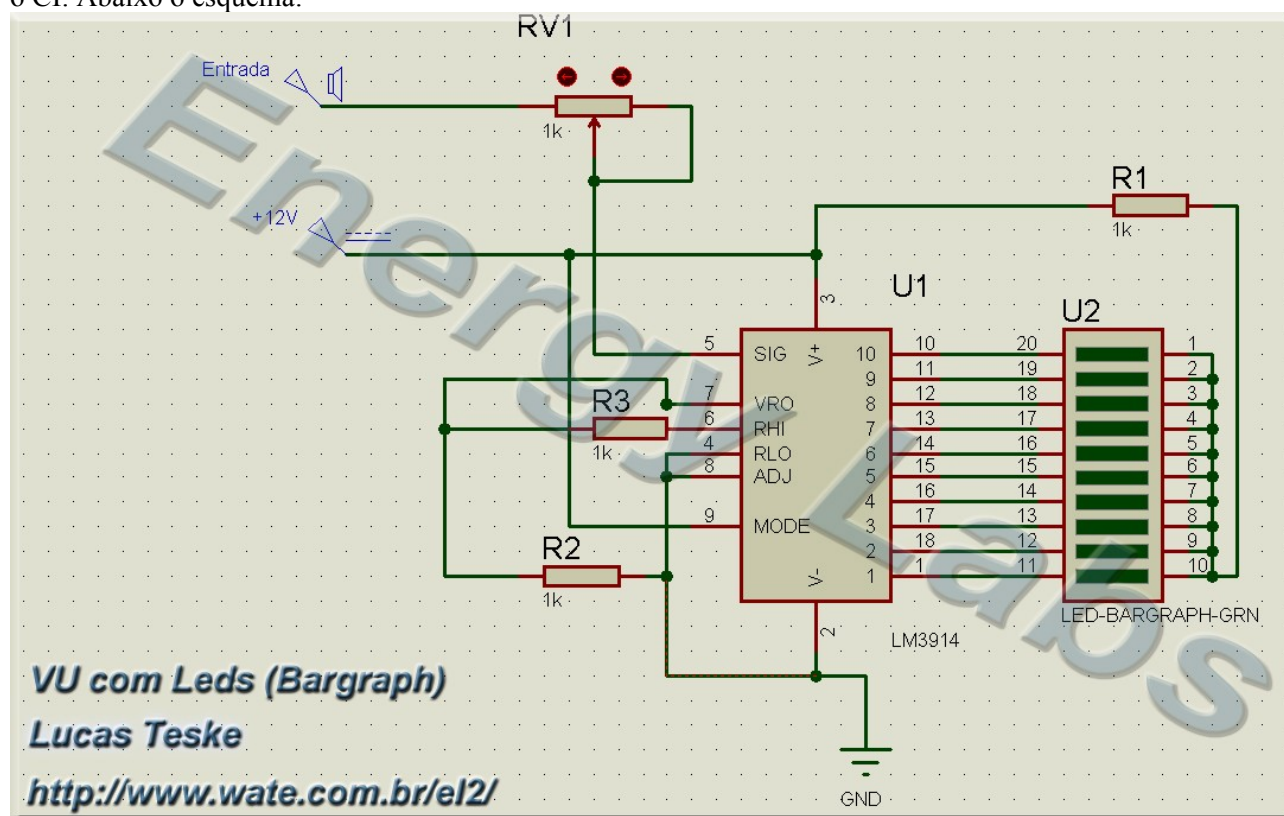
o CI. Abaixo o esquema:

RV1
Entrada
1k
R1
+12V
1k
U1
3
U2
5 SIG V+ 10
10 20
1
11 19
2
9
7 VRO
12 18
3
8
R3
6 RHI
13 17
4
7
4 RLO 6
14 16
5
1k
8 ADJ 5
15 15
6
4
16 14
7
9 MODE 3
17 13
8
2
18 12
9
R2
V- 1
1 11
10
1k
LED-BARGRAPH-GRN
2
LM3914
GND
Energy Labs
VU com Leds (Bargraph)
Lucas Teske
http://www.wate.com.br/el2/